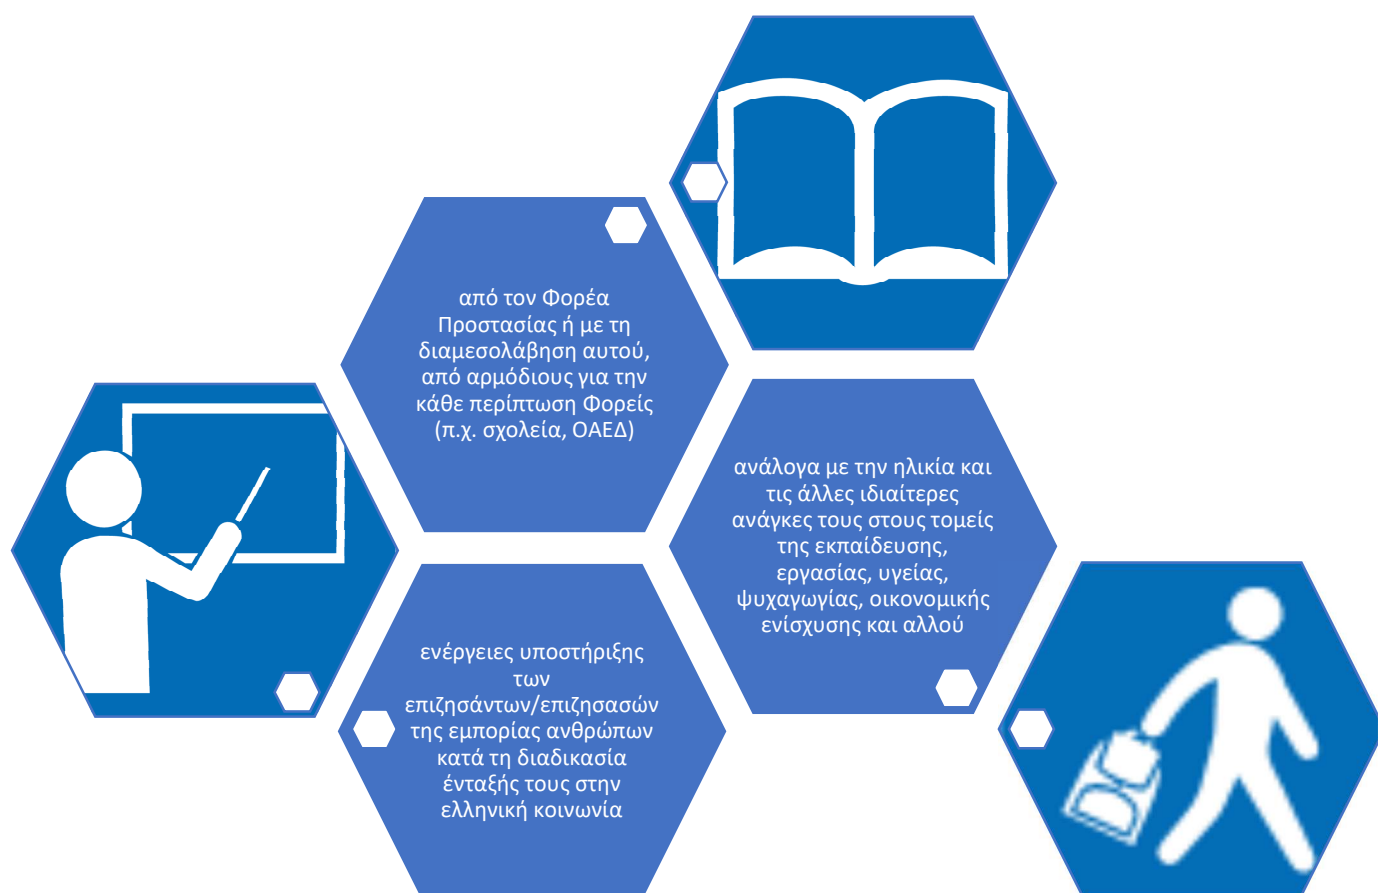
από τον Φορέα Προστασίας ή με τη διαμεσολάβηση αυτού, από αρμόδιους για την κάθε περίπτωση Φορείς (π.χ. σχολεία, ΟΑΕΔ)

ανάλογα με την ηλικία και τις άλλες ιδιαίτερες ανάγκες τους στους τομείς της εκπαίδευσης, εργασίας, υγείας, ψυχαγωγίας, οικονομικής ενίσχυσης και αλλού

ενέργειες υποστήριξης των επιζησάντων/επιζησασών της εμπορίας ανθρώπων κατά τη διαδικασία ένταξής τους στην ελληνική κοινωνία